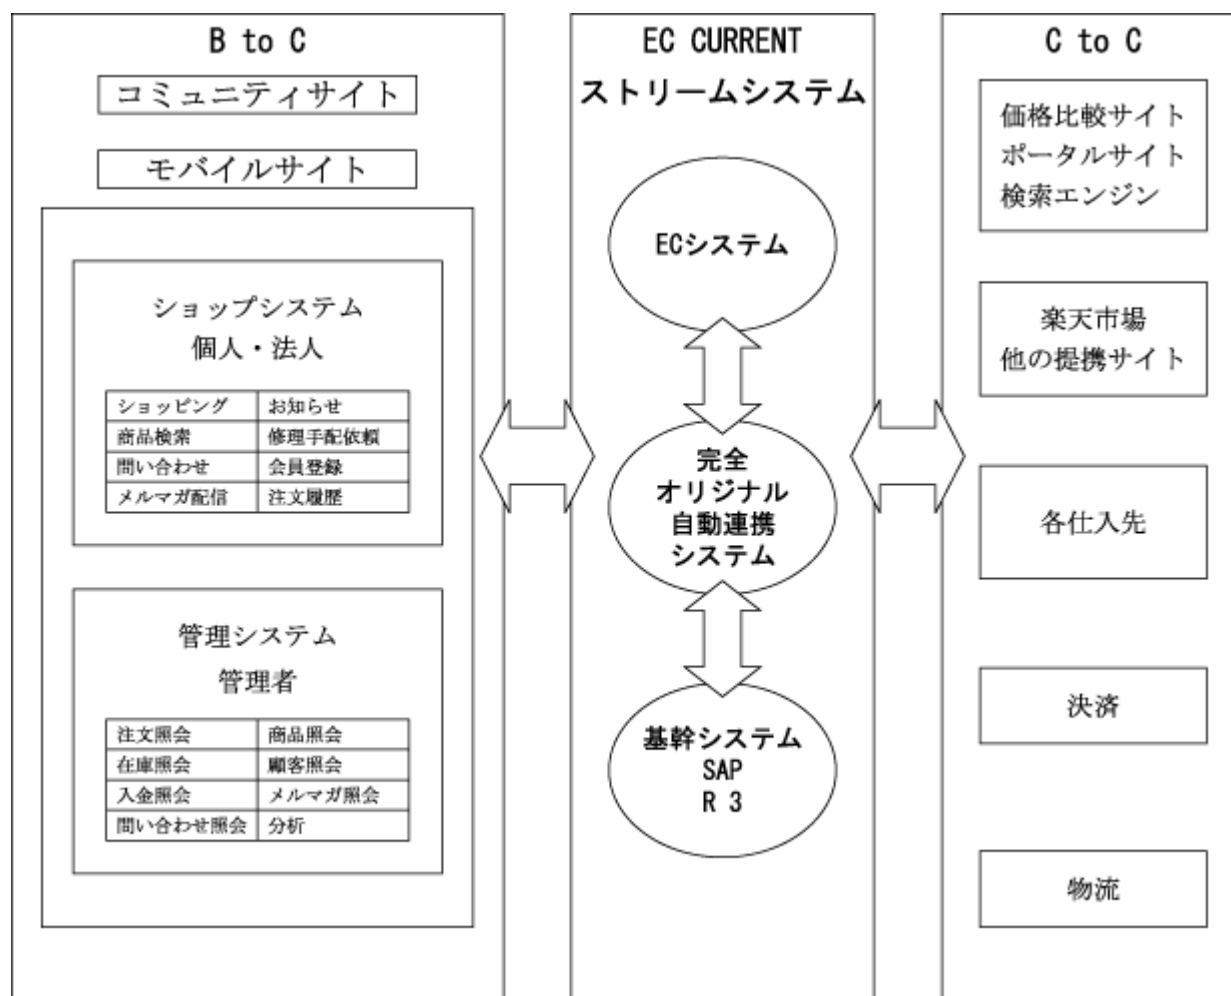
B to C

コミュニティサイト

モバイルサイト

ショップシステム
個人・法人

| ショッピング | お知らせ |
|---|---|
| 商品検索 | 修理手配依頼 |
| 問い合わせ | 会員登録 |
| メルマガ配信 | 注文履歴 |

管理システム
管理者

| 注文照会 | 商品照会 |
|---|---|
| 在庫照会 | 顧客照会 |
| 入金照会 | メルマガ照会 |
| 問い合わせ照会 | 分析 |

EC CURRENT
ストリームシステム

ECシステム

完全
オリジナル
自動連携
システム

基幹システム
SAP
R 3

C to C

価格比較サイト
ポータルサイト
検索エンジン

楽天市場
他の提携サイト

各仕入先

決済

物流